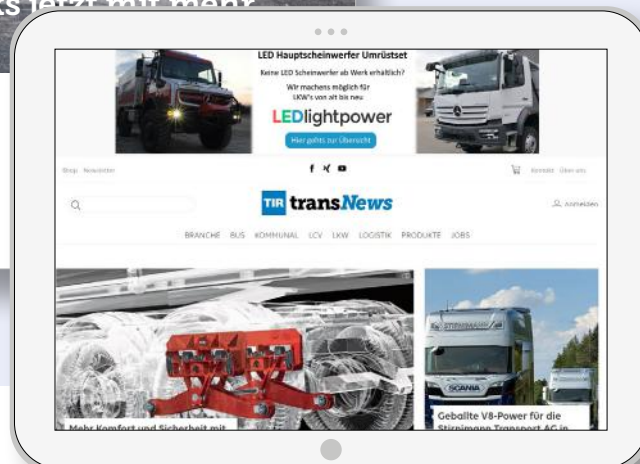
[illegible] jetzt mit mehr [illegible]

LED Hauptscheinwerfer Umrüstset

Keine LED Scheinwerfer ab Werk erhältlich?

Wir machens möglich für LKW's von alt bis neu

LEDlightpower

Hier gehts zur Übersicht

Shop Newsletter

Anmelden Über uns

TIR transNews

Anmelden

BRANCHE BUS KOMMUNAL LCV LKW LOGISTIK PRODUKTE JOBS

Mehr Komfort und Sicherheit mit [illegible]

Geballte V8-Power für die Stirnimann Transport AG in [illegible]

SCANIA

STIRNIMANN